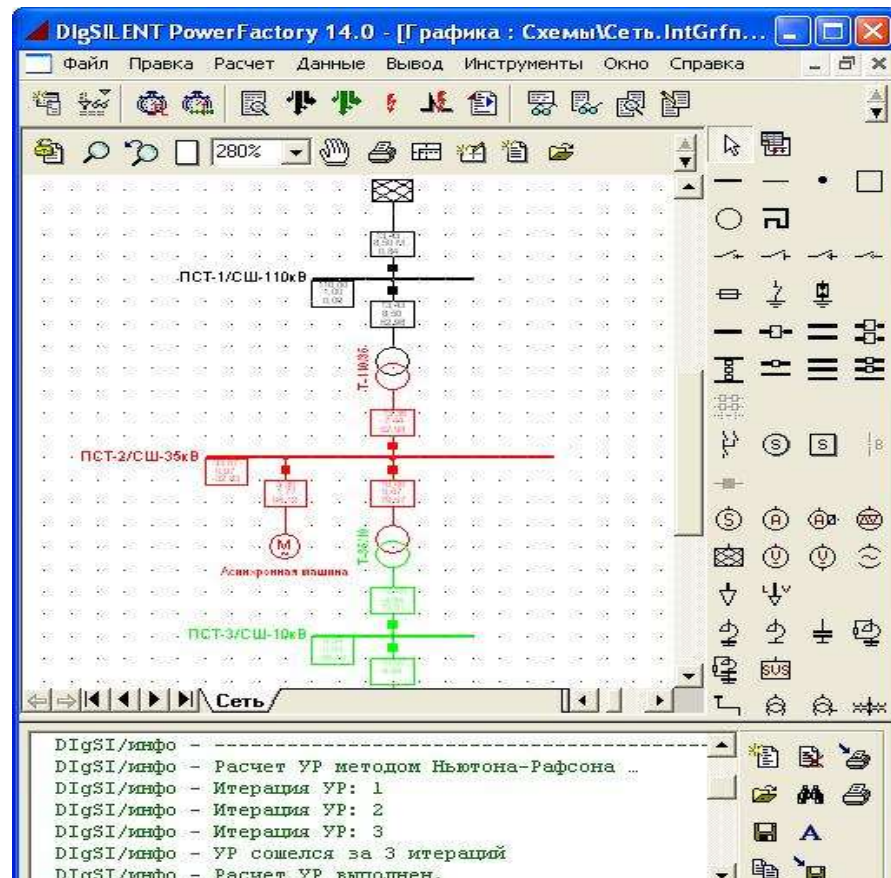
DIgSILENT PowerFactory 14.0 - [Графика : Схемы\Сеть.IntGrfn...

Файл Правка Расчет Данные Вывод Инструменты Окно Справка

280%

ПСТ-1/СШ-110кВ

Т-110/35

ПСТ-2/СШ-35кВ

Асинхронная машина

Т-35/10

ПСТ-3/СШ-10кВ

Сеть

DIgSI/инфо - ------------------------------------------------
DIgSI/инфо - Расчет УР методом Ньютона-Рафсона ...
DIgSI/инфо - Итерация УР: 1
DIgSI/инфо - Итерация УР: 2
DIgSI/инфо - Итерация УР: 3
DIgSI/инфо - УР сошелся за 3 итераций
DIgSI/инфо - Расчет УР выполнен.